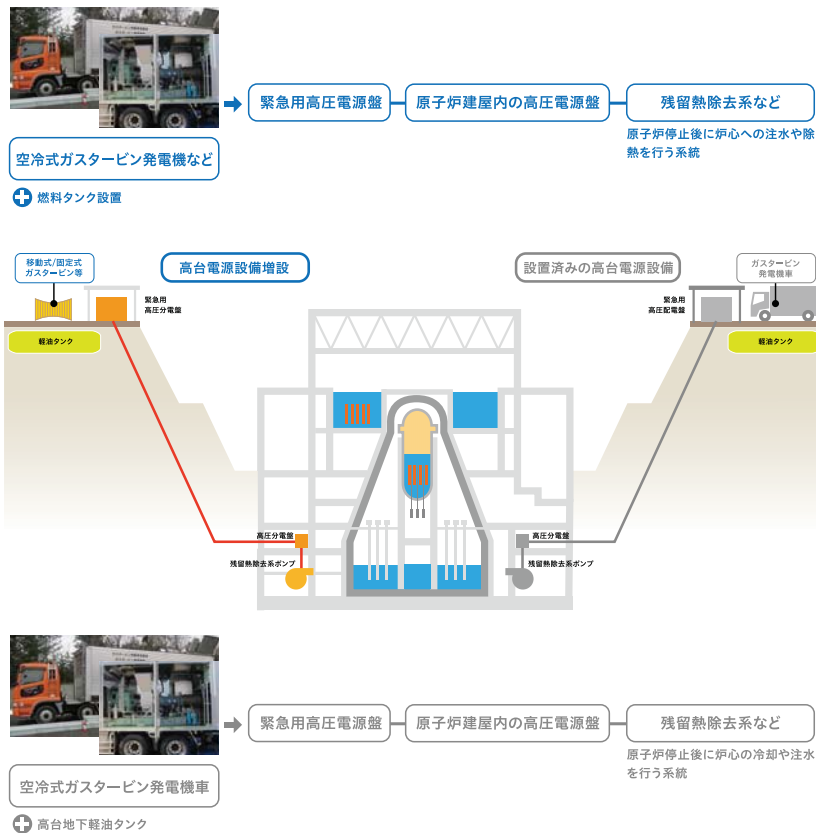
空冷式ガスタービン発電機など

燃料タンク設置

緊急用高圧電源盤

原子炉建屋内の高圧電源盤

残留熱除去系など

原子炉停止後に炉心への注水や除熱を行う系統

移動式/固定式ガスタービン等

高台電源設備増設

緊急用高圧分電盤

軽油タンク

設置済みの高台電源設備

ガスタービン発電機車

緊急用高圧配電盤

軽油タンク

高圧分電盤

残留熱除去系ポンプ

高圧分電盤

残留熱除去系ポンプ

空冷式ガスタービン発電機車

高台地下軽油タンク

緊急用高圧電源盤

原子炉建屋内の高圧電源盤

残留熱除去系など

原子炉停止後に炉心の冷却や注水を行う系統